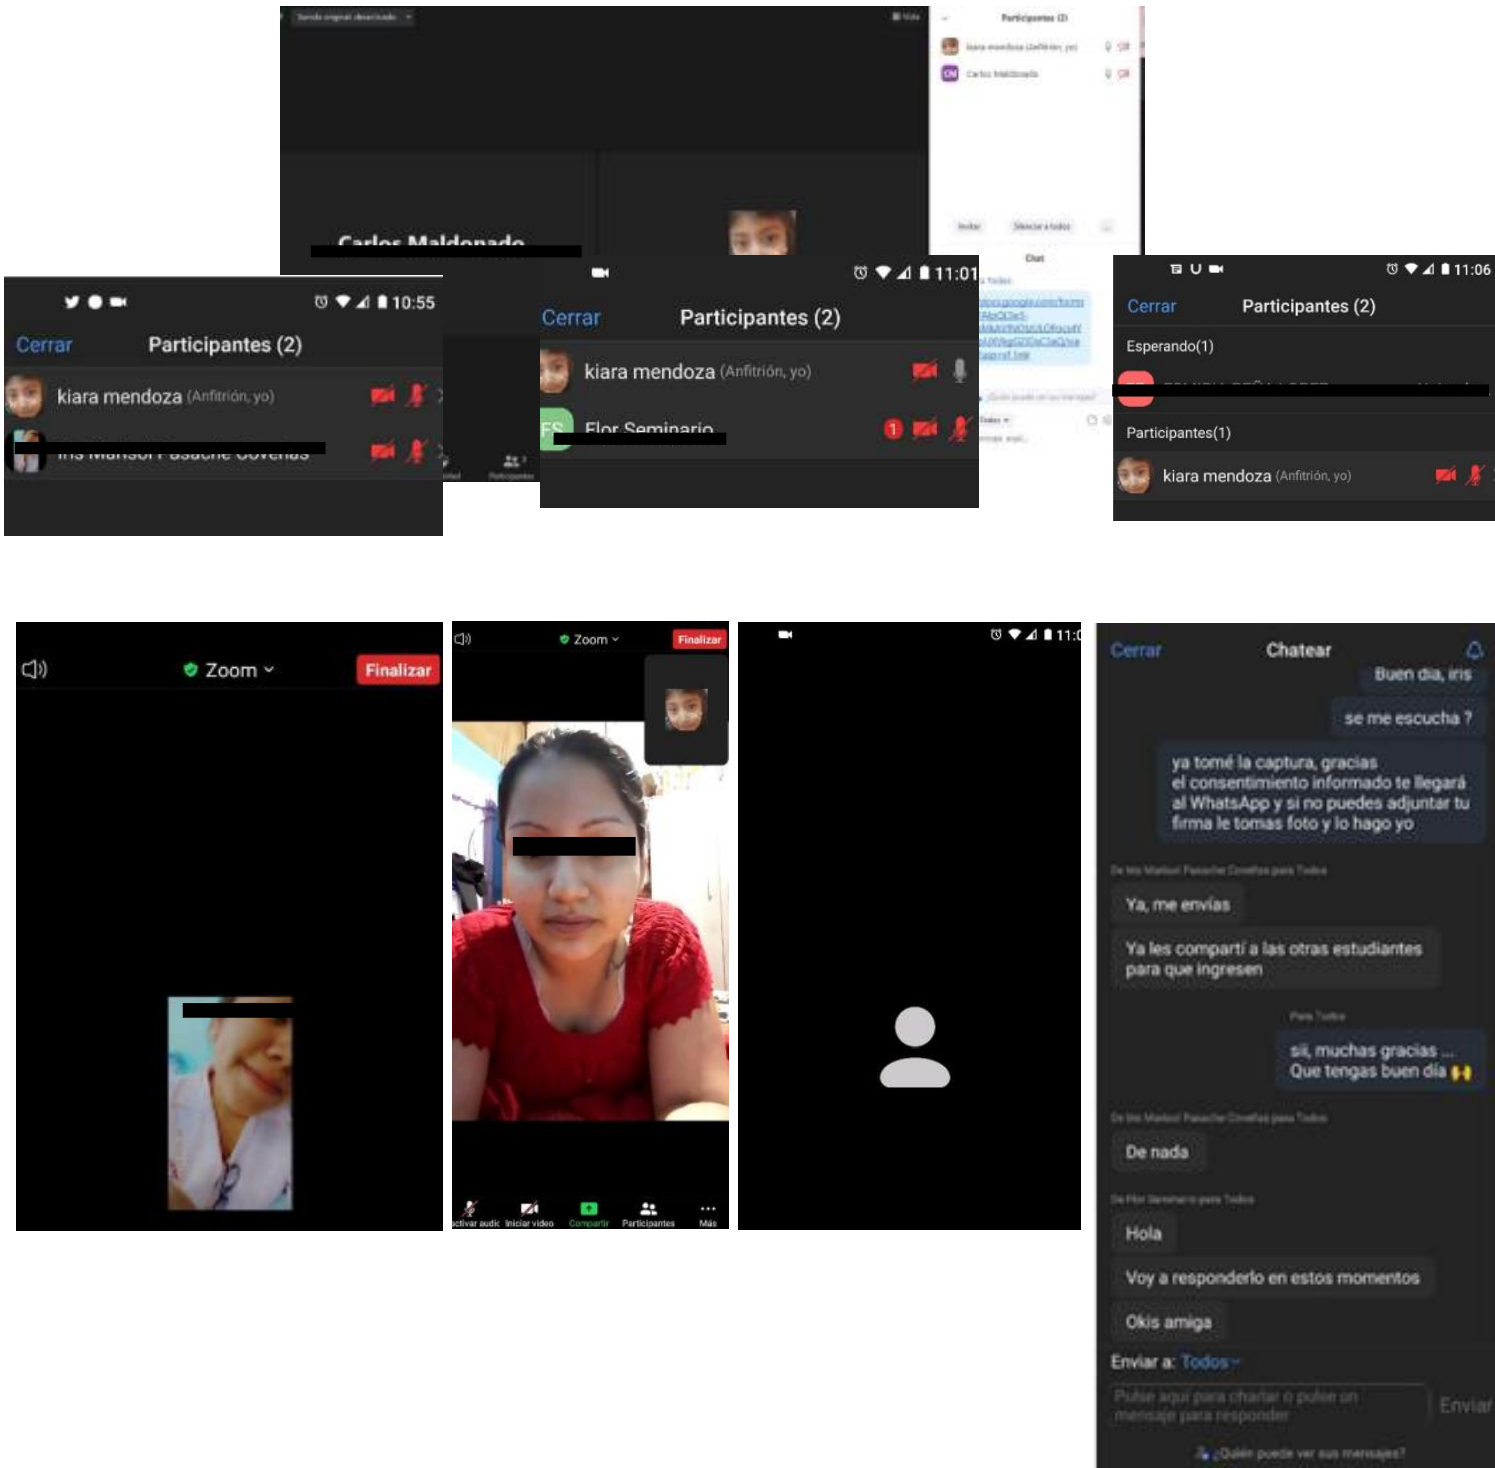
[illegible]

Participantes (2)

kiara mendoza (Anfitrión, yo)

Carlos Maldonado

Invitar

Chat

Carlos Maldonado

10:55

Cerrar

Participantes (2)

kiara mendoza (Anfitrión, yo)

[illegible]

11:01

Cerrar

Participantes (2)

kiara mendoza (Anfitrión, yo)

Flor Seminario

11:06

Cerrar

Participantes (2)

Esperando(1)

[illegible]

Participantes(1)

kiara mendoza (Anfitrión, yo)

Zoom

Finalizar

Zoom

Finalizar

activar audio Iniciar video Compartir Participantes Más

11:0

Cerrar

Chatear

Buen dia, iris

se me escucha ?

ya tomé la captura, gracias
el consentimiento informado te llegará al WhatsApp y si no puedes adjuntar tu firma le tomas foto y lo hago yo

De Iris Marisol Panache Covenas para Todos

Ya, me envías

Ya les compartí a las otras estudiantes para que ingresen

Para Todos

sii, muchas gracias ...
Que tengas buen día

De Iris Marisol Panache Covenas para Todos

De nada

De Flor Seminario para Todos

Hola

Voy a responderlo en estos momentos

Okis amiga

Enviar a: Todos

Pulse aquí para chatear o pulse un mensaje para responder

Enviar

¿Quién puede ver sus mensajes?